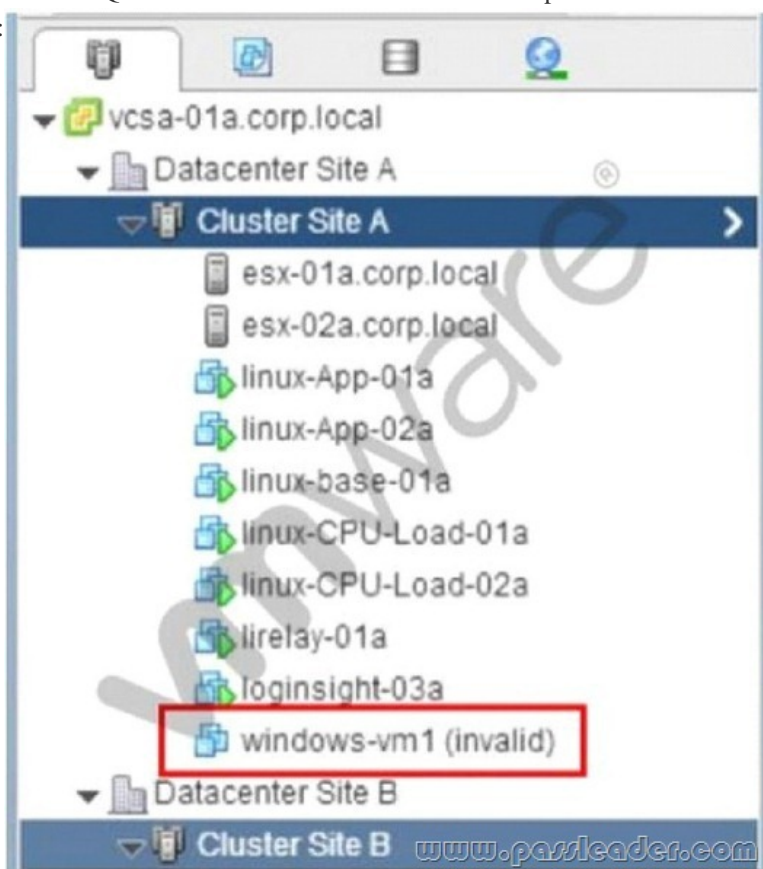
vcsa-01a.corp.local
Datacenter Site A
Cluster Site A
esx-01a.corp.local
esx-02a.corp.local
linux-App-01a
linux-App-02a
linux-base-01a
linux-CPU-Load-01a
linux-CPU-Load-02a
lirelay-01a
loginsight-03a
windows-vm1 (invalid)
Datacenter Site B
Cluster Site B
vmware
www.passleader.com